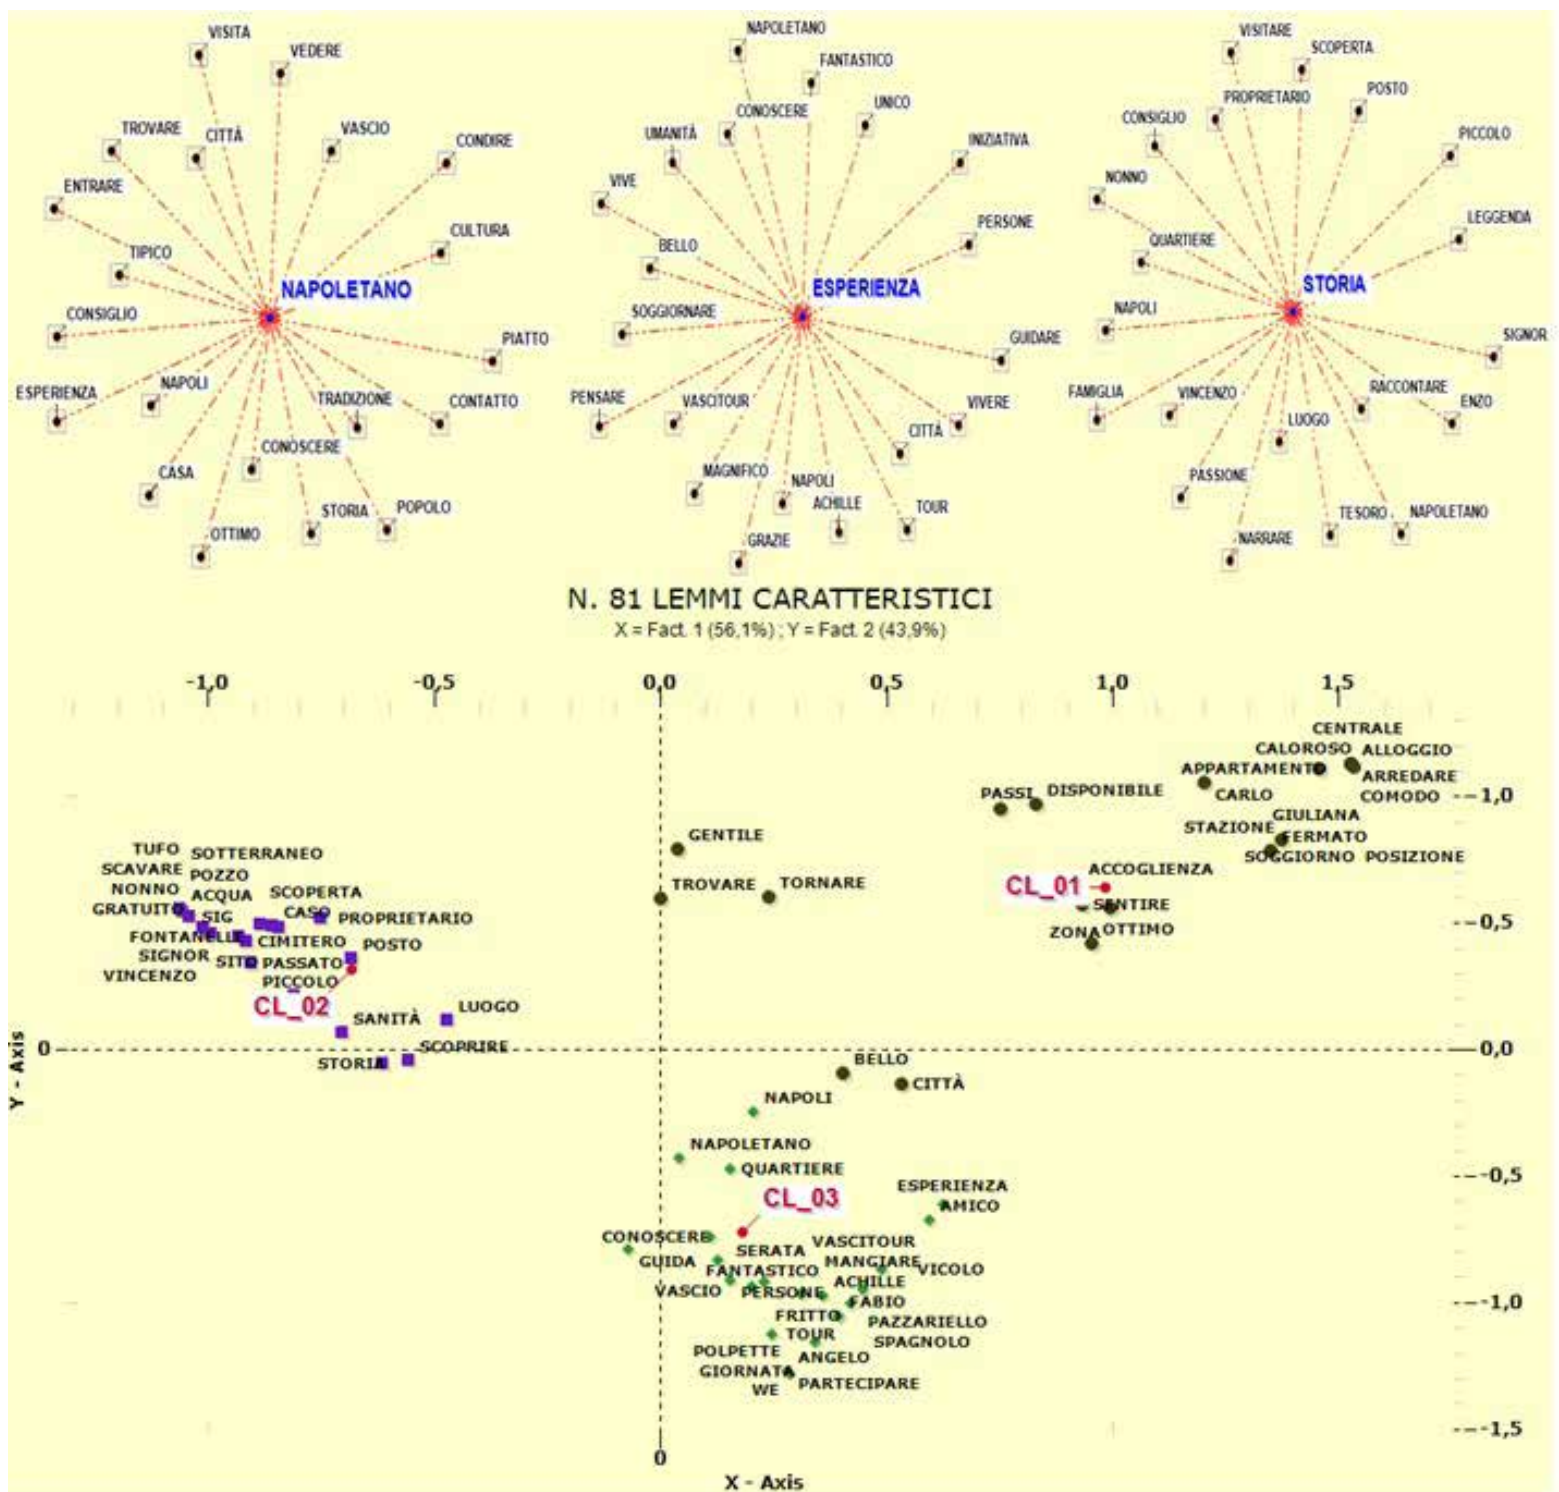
VISITA
VEDERE
TROVARE
CITTÀ
VASCIO
CONDIRE
ENTRARE
CULTURA
TIPICO
NAPOLETANO
CONSIGLIO
PIATTO
ESPERIENZA
NAPOLI
TRADIZIONE
CONTATTO
CONOSCERE
CASA
STORIA
POPOLO
OTTIMO

NAPOLETANO
FANTASTICO
CONOSCERE
UNICO
UMANITÀ
INIZIATIVA
VIVE
PERSONE
BELLO
ESPERIENZA
SOGGIORNARE
GUIDARE
PENSARE
VASCITOUR
VIVERE
CITTÀ
MAGNIFICO
NAPOLI
ACHILLE
TOUR
GRAZIE

VISITARE
SCOPERTA
PROPRIETARIO
POSTO
CONSIGLIO
PICCOLO
NONNO
LEGGENDA
QUARTIERE
STORIA
NAPOLI
SIGNOR
FAMIGLIA
VINCENZO
RACCONTARE
ENZO
LUOGO
PASSIONE
TESORO
NAPOLETANO
NARRARE

N. 81 LEMMI CARATTERISTICI
X = Fact. 1 (56,1%) ; Y = Fact. 2 (43,9%)

-1,0
-0,5
0,0
0,5
1,0
1,5

CENTRALE
CALOROSO
ALLOGGIO
APPARTAMENTO
ARREDARE
PASSI
DISPONIBILE
CARLO
COMODO
-1,0
GIULIANA
STAZIONE
FERMATO
SOGGIORNO
POSIZIONE
GENTILE
TUFO
SOTTERRANEO
SCAVARE
POZZO
ACCOGLIENZA
NONNO
TROVARE
TORNARE
ACQUA
SCOPERTA
CL_01
GRATUITO
SENTIRE
SIG
CASO
PROPRIETARIO
-0,5
ZONA
OTTIMO
FONTANELLE
CIMITERO
POSTO
SIGNOR
SITO
PASSATO
VINCENZO
PICCOLO
CL_02
LUOGO
SANITÀ
Y - Axis
0
SCOPRIRE
0,0
STORIA
BELLO
CITTÀ
NAPOLI
NAPOLETANO
QUARTIERE
-0,5
ESPERIENZA
CL_03
AMICO
CONOSCERE
SERATA
VASCITOUR
GUIDA
MANGIARE
VICOLO
FANTASTICO
ACHILLE
VASCIO
PERSONE
FABIO
-1,0
FRITTO
PAZZARIELLO
TOUR
SPAGNOLO
POLPETTE
ANGELO
GIORNATA
PARTECIPARE
WE
-1,5
0
X - Axis